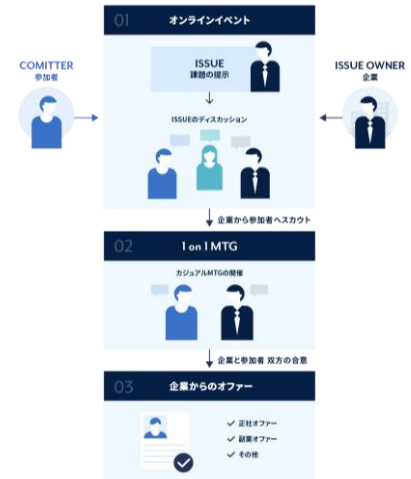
01 オンラインイベント

COMITTER
参加者

ISSUE
課題の提示

ISSUE OWNER
企業

ISSUEのディスカッション

企業から参加者へスカウト

02 1 on 1 MTG

カジュアルMTGの開催

企業と参加者 双方の合意

03 企業からのオファー

正社オファー
副業オファー
その他